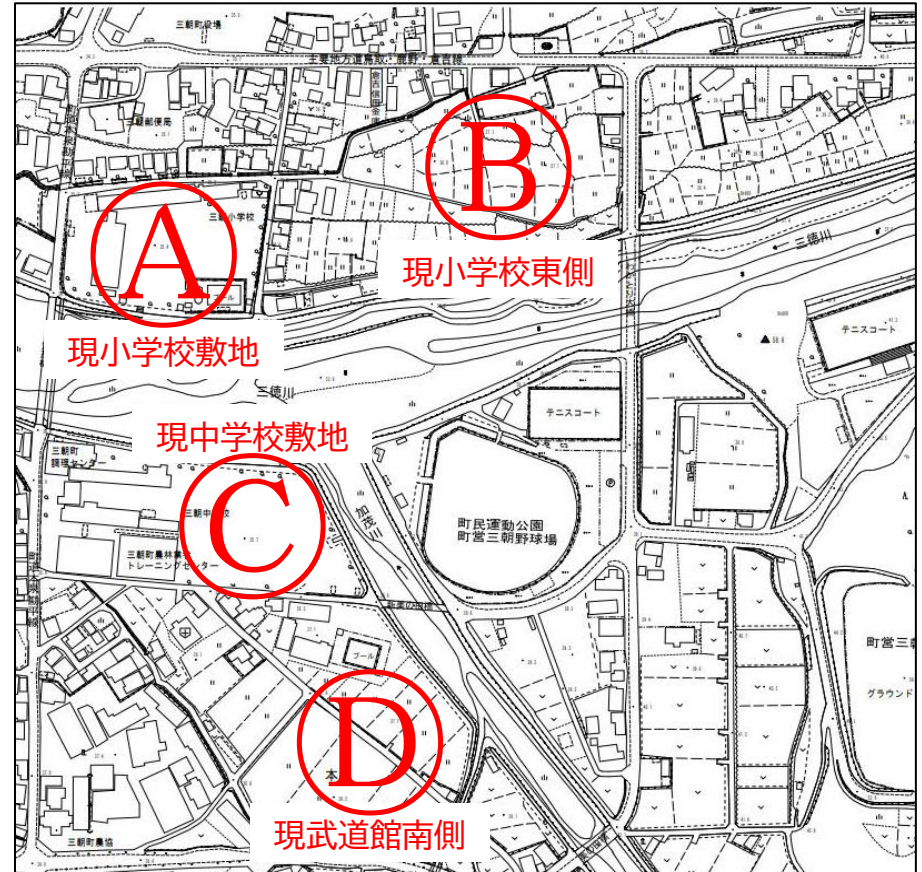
三朝町役場

主要地方道鳥取・鹿野・倉吉線

三朝郵便局

三朝小学校

A

現小学校敷地

B

現小学校東側

三徳川

テニスコート

三徳川

現中学校敷地

テニスコート

三朝町
調理センター

三朝中学校

C

三朝町農林業者
トレーニングセンター

加茂川

町民運動公園
町営三朝野球場

町営三

グラウンド

プール

D

現武道館南側

三朝町農協